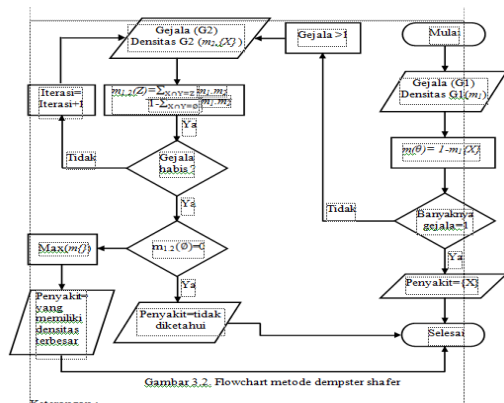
Gejala (G2)
Densitas G2 $(m_2,(X))$

Gejala >1

Mulai

Iterasi=
Iterasi+1

$m_{1,2}(Z)=\frac{\sum_{X\cap Y=Z} m_1 m_2}{1-\sum_{X\cap Y=\emptyset} m_1 m_2}$

Ya

Gejala (G1)
Densitas G1$(m_1)$

Tidak

Gejala habis ?

$m(\theta)= 1-m_1(X)$

Ya

Tidak

Banyaknya gejala=1

Max$(m())$

$m_{1,2}(\theta)=0$

Ya

Ya

Penyakit=(X)

Penyakit= yang memiliki densitas terbesar

Penyakit=tidak diketahui

Selesai

Gambar 3.2. Flowchart metode dempster shafer

Keterangan :